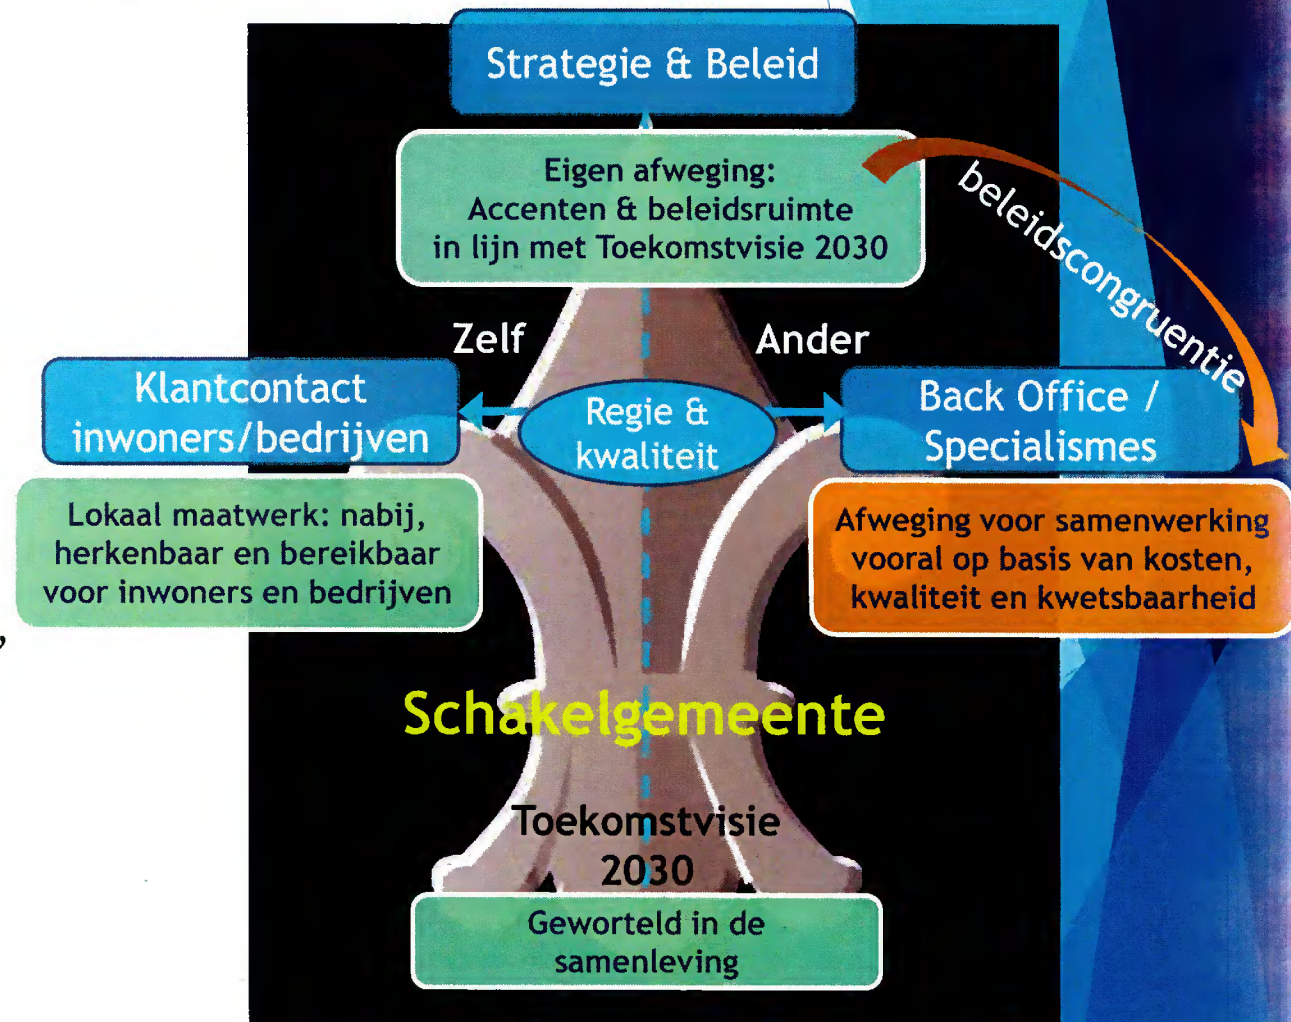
Strategie & Beleid

Eigen afweging:
Accenten & beleidsruimte
in lijn met Toekomstvisie 2030

beleidscongruentie

Zelf

Ander

Klantcontact
inwoners/bedrijven

Regie &
kwaliteit

Back Office /
Specialismes

Lokaal maatwerk: nabij, herkenbaar en bereikbaar voor inwoners en bedrijven

Afweging voor samenwerking vooral op basis van kosten, kwaliteit en kwetsbaarheid

Schakelgemeente

Toekomstvisie
2030

Geworteld in de samenleving